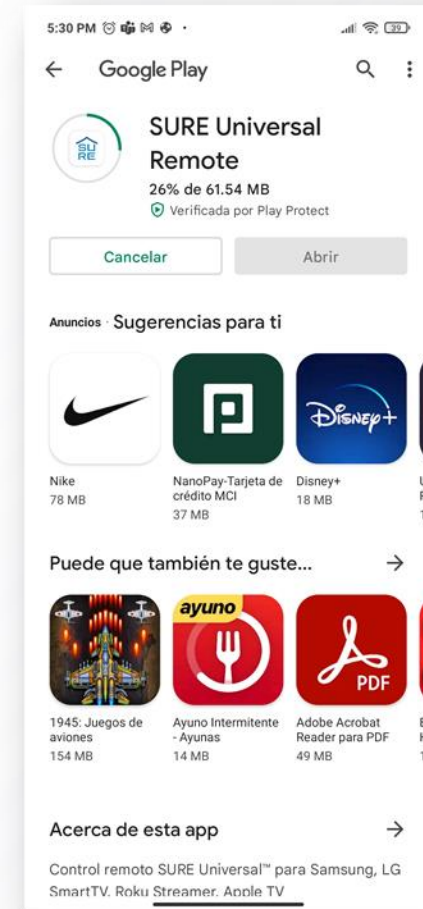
5:30 PM

Google Play

SURE Universal Remote
26% de 61.54 MB
Verificada por Play Protect

Cancelar
Abrir

Anuncios · Sugerencias para ti

Nike
78 MB

NanoPay-Tarjeta de crédito MCI
37 MB

Disney+
18 MB

Puede que también te guste...

1945: Juegos de aviones
154 MB

ayuno
Ayuno Intermitente - Ayunas
14 MB

PDF
Adobe Acrobat Reader para PDF
49 MB

Acerca de esta app

Control remoto SURE Universal™ para Samsung, LG SmartTV, Roku Streamer, Apple TV